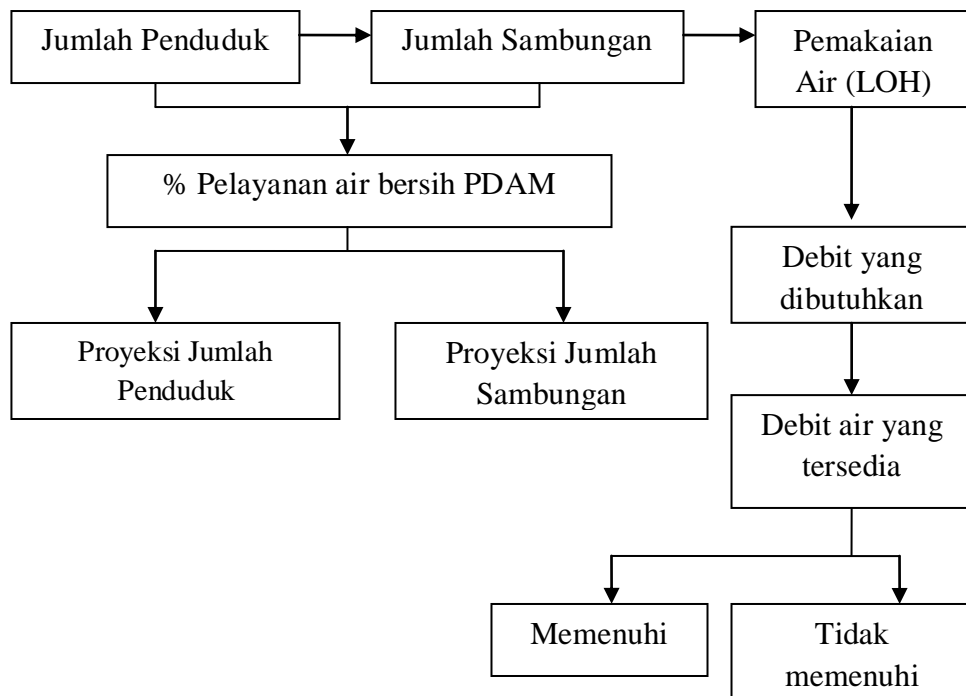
Jumlah Penduduk

Jumlah Sambungan

Pemakaian Air (LOH)

% Pelayanan air bersih PDAM

Debit yang dibutuhkan

Proyeksi Jumlah Penduduk

Proyeksi Jumlah Sambungan

Debit air yang tersedia

Memenuhi

Tidak memenuhi